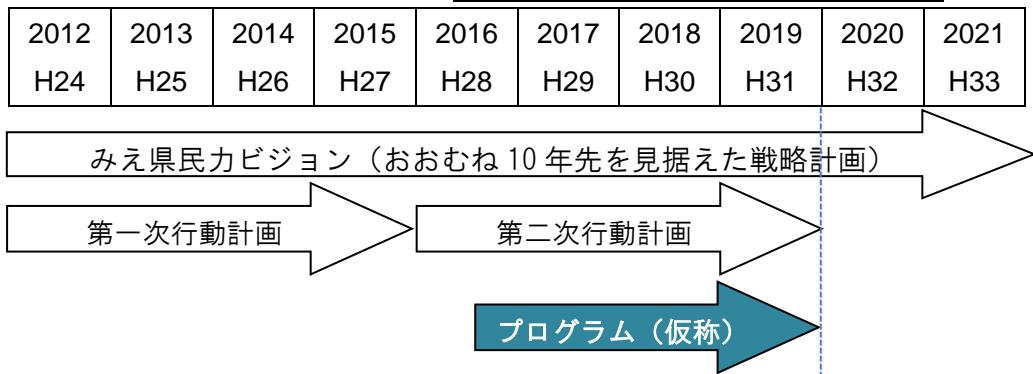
| 2012 | 2013 | 2014 | 2015 | 2016 | 2017 | 2018 | 2019 | 2020 | 2021 |
|---|---|---|---|---|---|---|---|---|---|
| H24 | H25 | H26 | H27 | H28 | H29 | H30 | H31 | H32 | H33 |

みえ県民力ビジョン（おおむね 10 年先を見据えた戦略計画）

第一次行動計画

第二次行動計画

プログラム（仮称）